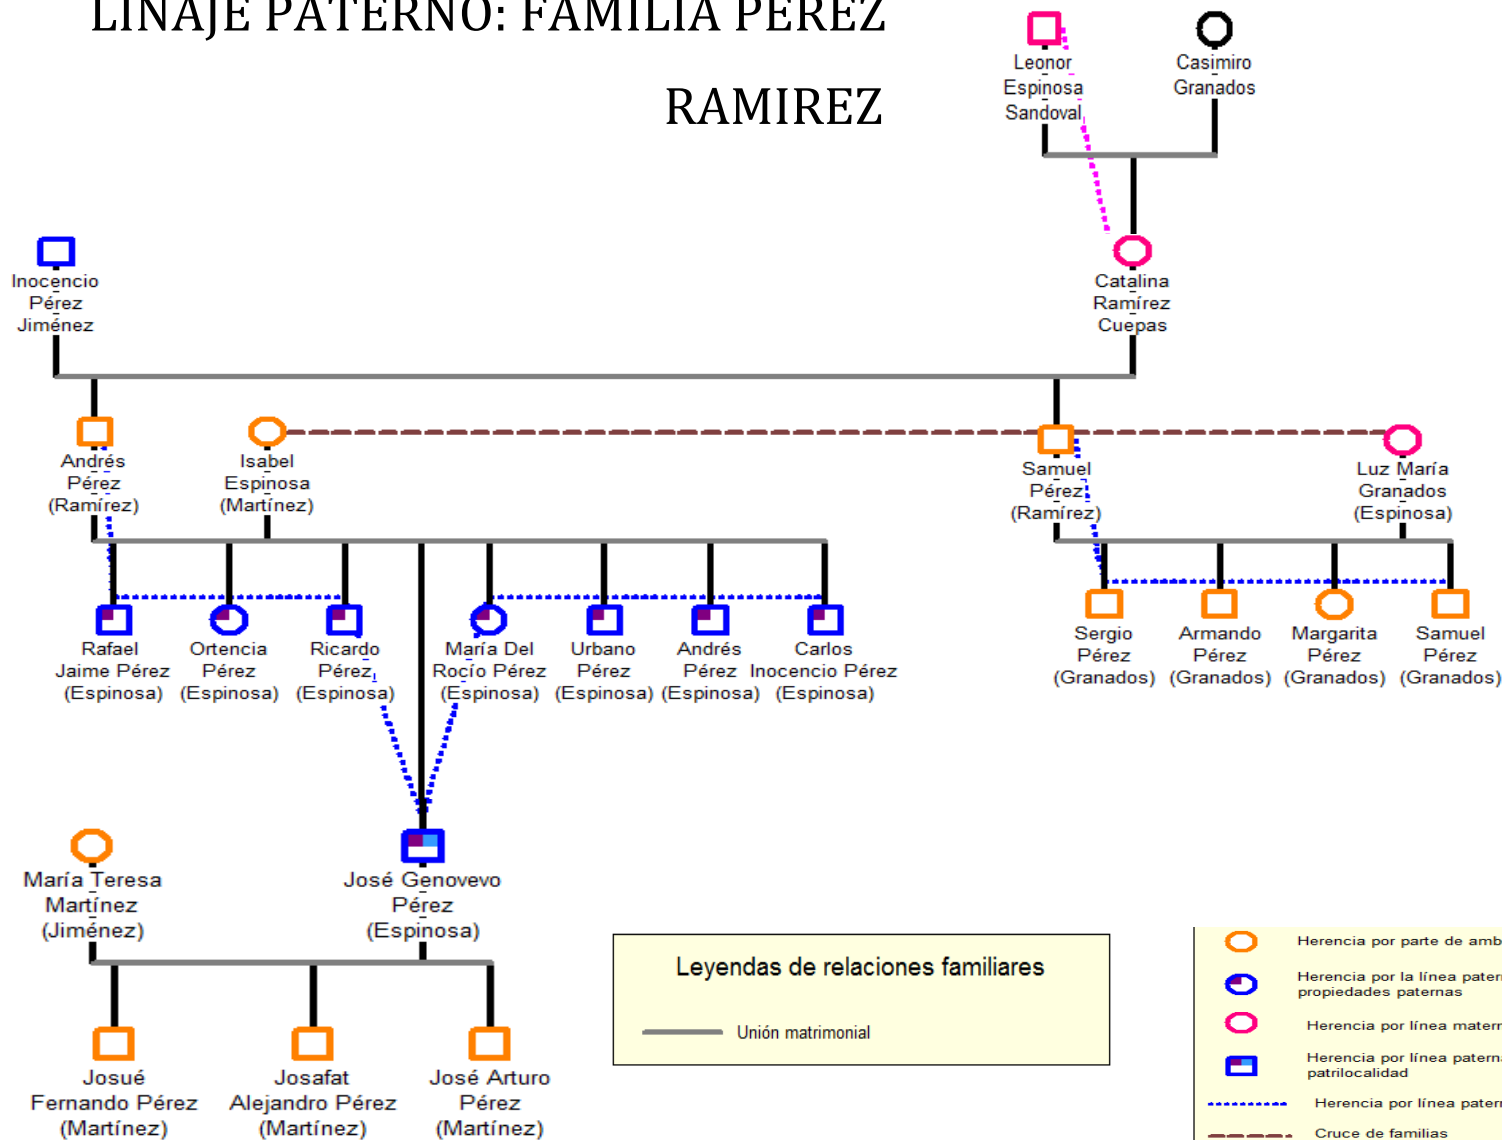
LINAJE PATERNO: FAMILIA PEREZ RAMIREZ

Leonor Espinosa Sandoval

Casimiro Granados

Inocencio Pérez Jiménez

Catalina Ramírez Cuepas

Andrés Pérez (Ramírez)

Isabel Espinosa (Martínez)

Samuel Pérez (Ramírez)

Luz María Granados (Espinosa)

Rafael Jaime Pérez (Espinosa)

Ortencia Pérez (Espinosa)

Ricardo Pérez (Espinosa)

María Del Rocío Pérez (Espinosa)

Urbano Pérez (Espinosa)

Andrés Pérez (Espinosa)

Carlos Inocencio Pérez (Espinosa)

Sergio Pérez (Granados)

Armando Pérez (Granados)

Margarita Pérez (Granados)

Samuel Pérez (Granados)

María Teresa Martínez (Jiménez)

José Genovevo Pérez (Espinosa)

Josué Fernando Pérez (Martínez)

Josafat Alejandro Pérez (Martínez)

José Arturo Pérez (Martínez)

Leyendas de relaciones familiares

Unión matrimonial

Herencia por parte de amb

Herencia por la línea pater propiedades paternas

Herencia por línea materr

Herencia por línea patern patrilocalidad

Herencia por línea pater

Cruce de familias